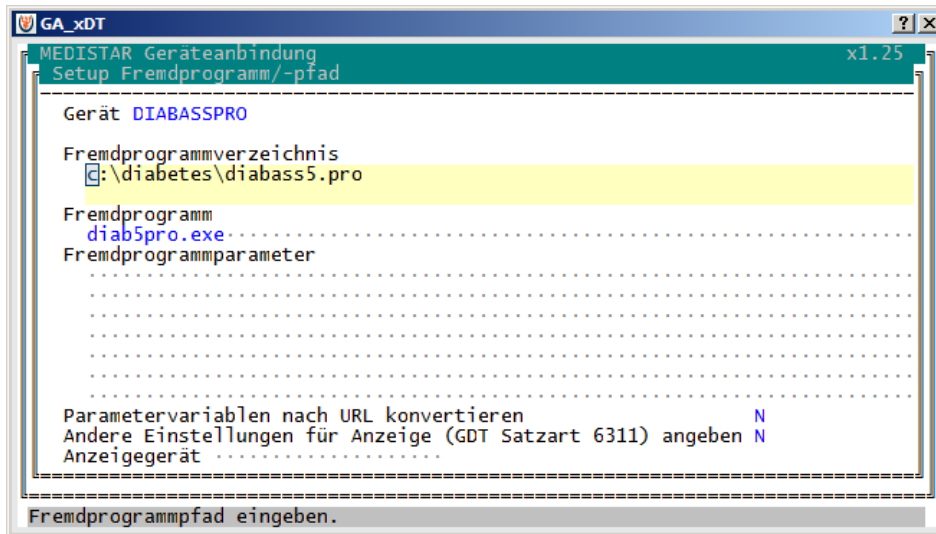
GA_xDT

?

X

MEDISTAR Geräteanbindung x1.25

Setup Fremdprogramm/-pfad

Gerät DIABASSPRO

Fremdprogrammverzeichnis
c:\diabetes\diabass5.pro

Fremdprogramm
diab5pro.exe

Fremdprogrammparameter

Parametervariablen nach URL konvertieren N
Andere Einstellungen für Anzeige (GDT Satzart 6311) angeben N
Anzeigegerät

Fremdprogrammpfad eingeben.